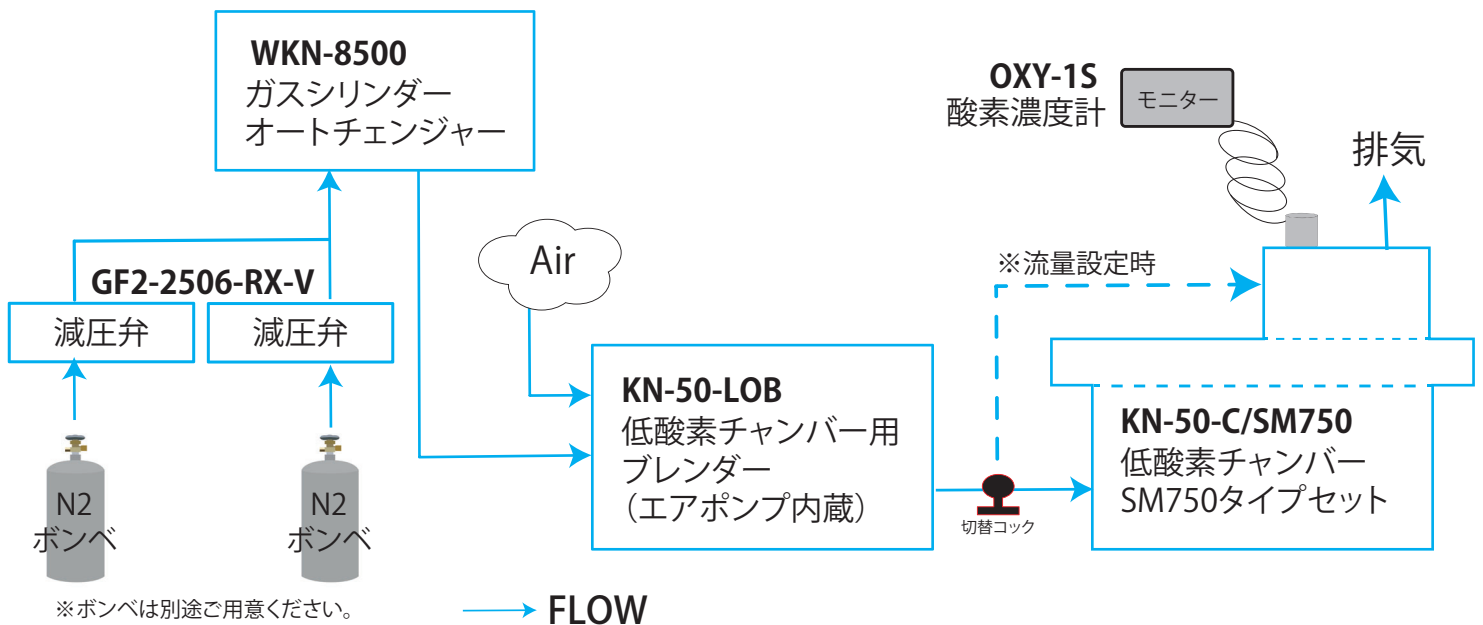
WKN-8500
ガスシリンダー
オートチェンジャー

OXY-1S
酸素濃度計

モニター

排気

GF2-2506-RX-V

減圧弁

減圧弁

Air

※流量設定時

KN-50-LOB
低酸素チャンバー用
ブレンダー
（エアポンプ内蔵）

KN-50-C/SM750
低酸素チャンバー
SM750タイプセット

切替コック

N2
ボンベ

N2
ボンベ

※ボンベは別途ご用意ください。

FLOW